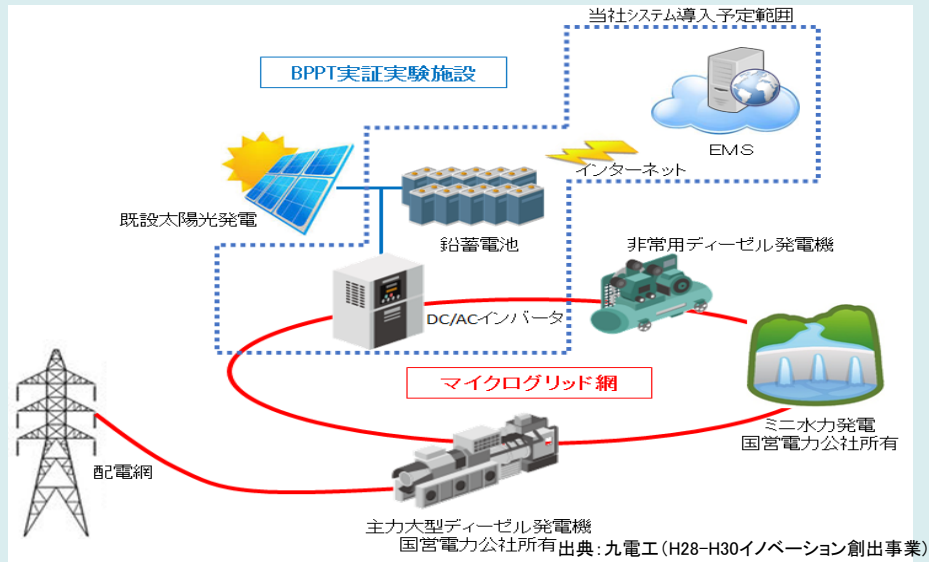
当社システム導入予定範囲

BPPT実証実験施設

EMS

インターネット

既設太陽光発電

鉛蓄電池

非常用ディーゼル発電機

DC/ACインバータ

マイクログリッド網

ミニ水力発電
国営電力公社所有

配電網

主力大型ディーゼル発電機
国営電力公社所有

出典：九電工（H28-H30イノベーション創出事業）